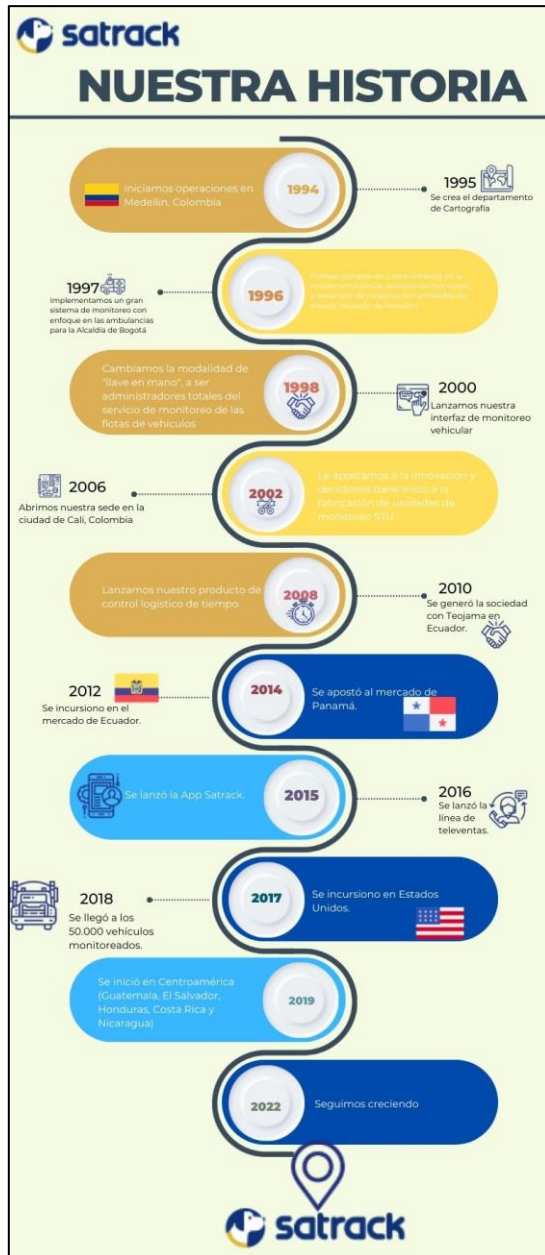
satrack

NUESTRA HISTORIA

Iniciamos operaciones en Medellín, Colombia

1994

1995
Se crea el departamento de Cartografía

1997
Implementamos un gran sistema de monitoreo con enfoque en las ambulancias para la Alcaldía de Bogotá

1996

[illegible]

Cambiamos la modalidad de "llave en mano", a ser administradores totales del servicio de monitoreo de las flotas de vehículos

1998

2000
Lanzamos nuestra interfaz de monitoreo vehicular

2006
Abrimos nuestra sede en la ciudad de Cali, Colombia

2002

Le apostamos a la innovación y decidimos darle inicio a la fabricación de unidades de monitoreo STU.

Lanzamos nuestro producto de control logístico de tiempo

2008

2010
Se generó la sociedad con Teojama en Ecuador.

2012
Se incursiono en el mercado de Ecuador.

2014

Se apostó al mercado de Panamá.

Se lanzó la App Satrack.

2015

2016
Se lanzó la línea de televentas.

2018
Se llegó a los 50.000 vehículos monitoreados.

2017

Se incursiono en Estados Unidos.

Se inició en Centroamérica (Guatemala, El Salvador, Honduras, Costa Rica y Nicaragua)

2019

2022

Seguimos creciendo

satrack